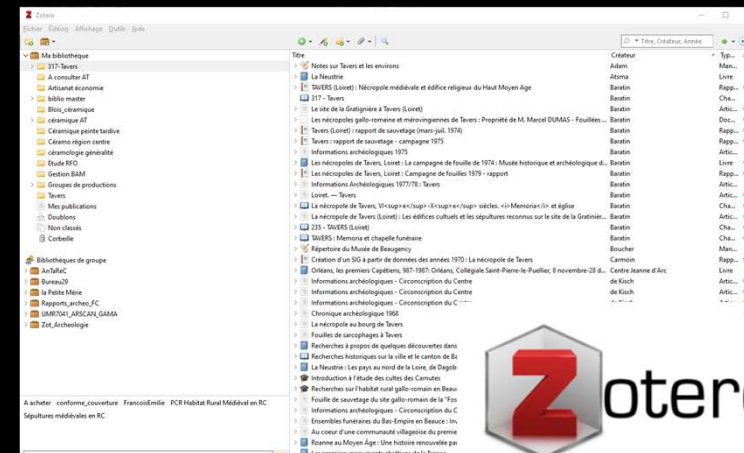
Zotero

Fichier Édition Affichage Outils Aide

Ma bibliothèque
317-Tavers
A consulter AT
Artisanat économie
biblio master
Blois_céramique
céramique AT
Céramique peinte tardive
Céramo région centre
céramologie généralité
Etude RFO
Gestion BAM
Groupes de productions
Tavers
Mes publications
Doublons
Non classés
Corbeille

Bibliothèques de groupe
AnTaReC
Bureau29
la Petite Mérie
Rapports_archeo_FC
UMR7041_ARSCAN_GAMA
Zot_Archeologie

A acheter conforme_couverture FrancoisEmilie PCR Habitat Rural Médiéval en RC Sépultures médiévales en RC

Titre, Créateur, Année

| Titre | Créateur | Typ... |
|---|---|---|
| Notes sur Tavers et les environs | Adam | Man... |
| La Neustrie | Atsma | Livre |
| TAVERS (Loiret) : Nécropole médiévale et édifice religieux du Haut Moyen Age | Baratin | Rapp... |
| 317 - Tavers | Baratin | Cha... |
| Le site de la Gratignière à Tavers (Loiret) | Baratin | Artic... |
| Les nécropoles gallo-romaine et mérovingiennes de Tavers : Propriété de M. Marcel DUMAS - Fouilles ... | Baratin | Doc... |
| Tavers (Loiret) : rapport de sauvetage (mars-juil. 1974) | Baratin | Rapp... |
| Tavers : rapport de sauvetage - campagne 1975 | Baratin | Rapp... |
| Informations archéologiques 1975 | Baratin | Artic... |
| Les nécropoles de Tavers, Loiret : La campagne de fouille de 1974 : Musée historique et archéologique d... | Baratin | Livre |
| Les nécropoles de Tavers, Loiret : Campagne de fouilles 1979 - rapport | Baratin | Rapp... |
| Informations Archéologiques 1977/78 : Tavers | Baratin | Artic... |
| Loiret. — Tavers | Baratin | Artic... |
| La nécropole de Tavers, VI<sup>e</sup>-X<sup>e</sup> siècles. <i>Memoria</i> et église | Baratin | Cha... |
| La nécropole de Tavers (Loiret) : Les édifices cultuels et les sépultures reconnus sur le site de la Gratinièr... | Baratin | Cha... |
| 235 - TAVERS (Loiret) | Baratin | Cha... |
| TAVERS : Memoria et chapelle funéraire | Baratin | Cha... |
| Répertoire du Musée de Beaugency | Boucher | Man... |
| Création d'un SIG à partir de données des années 1970 : La nécropole de Tavers | Carmoin | Rapp... |
| Orléans, les premiers Capétiens, 987-1987: Orléans, Collégiale Saint-Pierre-le-Puellier, 8 novembre-28 d... | Centre Jeanne d'Arc | Livre |
| Informations archéologiques - Circonscription du Centre | de Kisch | Artic... |
| Informations archéologiques - Circonscription du Centre | de Kisch | Artic... |
| Informations archéologiques - Circonscription du C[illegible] | | |
| Chronique archéologique 1968 | | |
| La nécropole au bourg de Tavers | | |
| Fouilles de sarcophages à Tavers | | |
| Recherches à propos de quelques découvertes dans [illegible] | | |
| Recherches historiques sur la ville et le canton de Ba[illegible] | | |
| La Neustrie : Les pays au nord de la Loire, de Dagob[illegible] | | |
| Introduction à l'étude des cultes des Carnutes | | |
| Recherches sur l'habitat rural gallo-romain en Beau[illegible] | | |
| Fouille de sauvetage du site gallo-romain de la "Fos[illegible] | | |
| Informations archéologiques - Circonscription du C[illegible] | | |
| Ensembles funéraires du Bas-Empire en Beauce : In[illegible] | | |
| Au coeur d'une communauté villageoise du premie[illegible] | | |
| Roanne au Moyen Âge : Une histoire renouvelée pa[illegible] | | |

Zotero